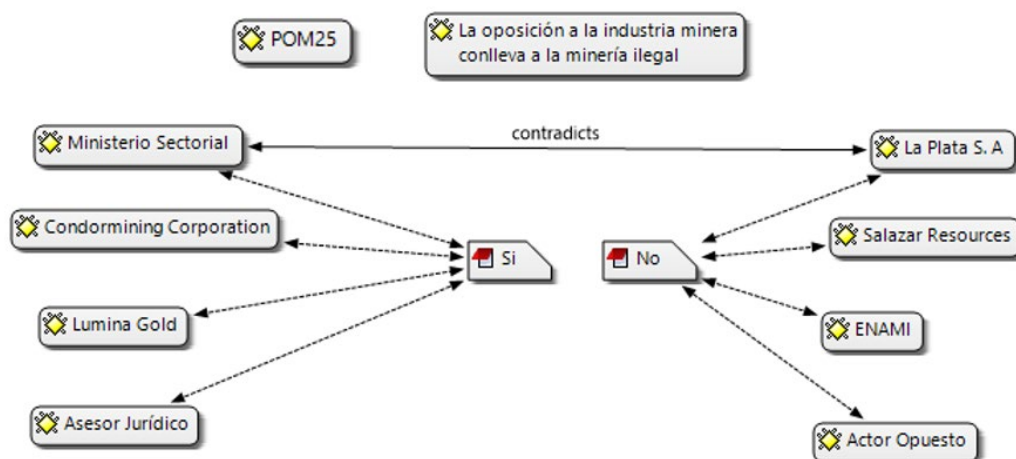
POM25

La oposición a la industria minera conlleva a la minería ilegal

Ministerio Sectorial

contradicts

La Plata S. A

Condormining Corporation

Si

No

Salazar Resources

Lumina Gold

ENAMI

Asesor Jurídico

Actor Opuesto